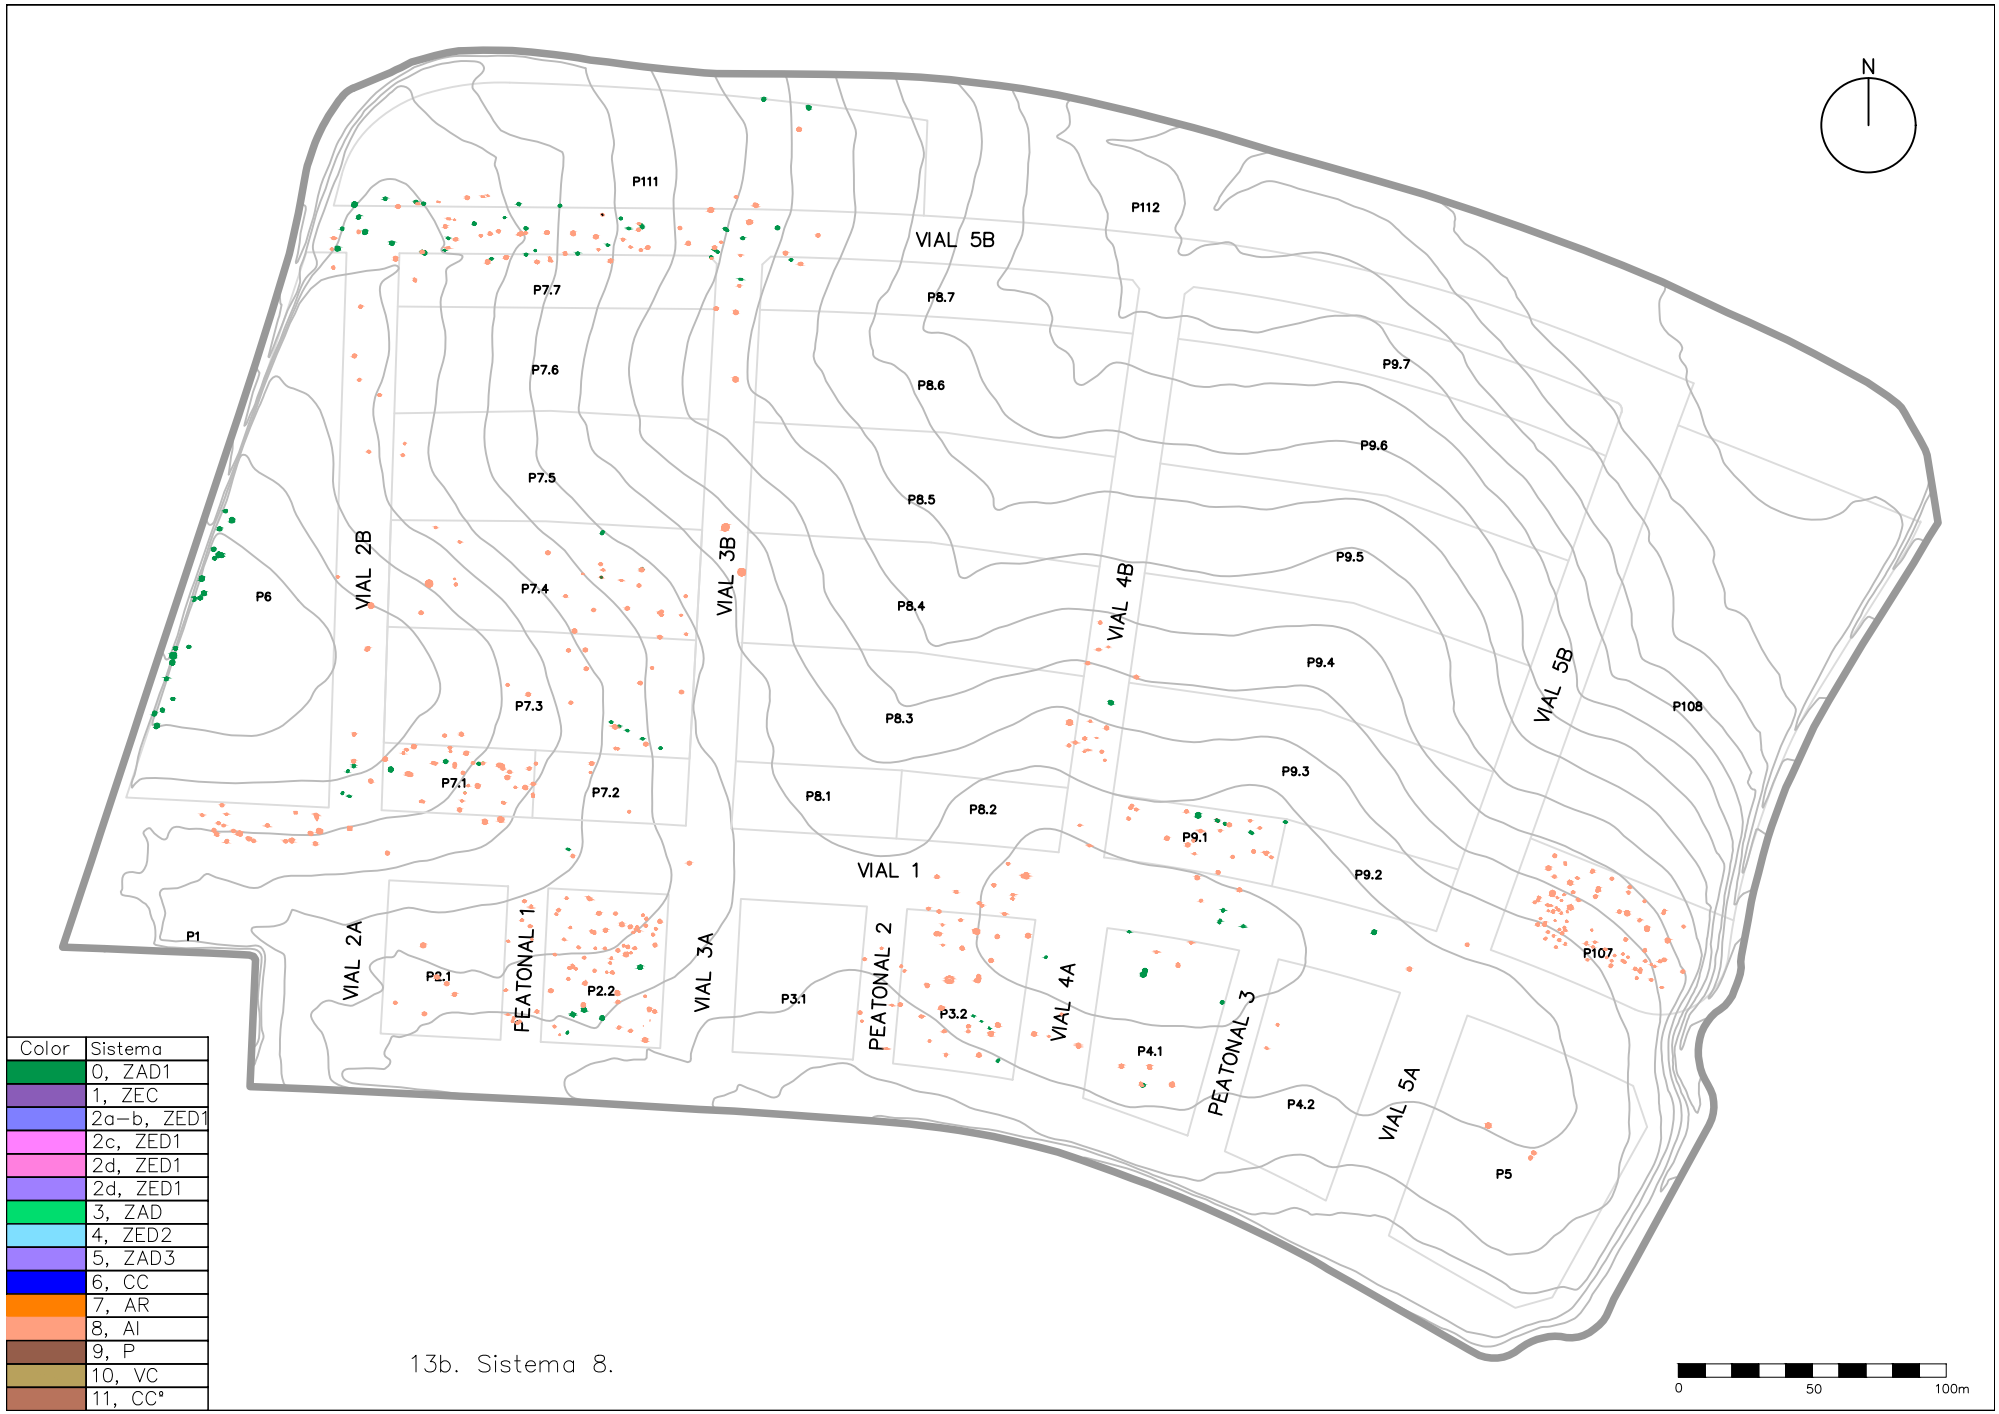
N

P111
P112
VIAL 5B
P7.7
P8.7
P7.6
P8.6
P9.7
P9.6
P7.5
P8.5
P9.5
VIAL 2B
VIAL 3B
VIAL 4B
P6
P7.4
P8.4
P9.4
VIAL 5B
P108
P7.3
P8.3
P9.3
P7.1
P7.2
P8.1
P8.2
P9.1
VIAL 1
P9.2
P1
VIAL 2A
PEATONAL 1
VIAL 3A
PEATONAL 2
VIAL 4A
PEATONAL 3
P107
P2.1
P2.2
P3.1
P3.2
P4.1
P4.2
VIAL 5A
P5

| Color | Sistema |
|---|---|
| | 0, ZAD1 |
| | 1, ZEC |
| | 2a-b, ZED1 |
| | 2c, ZED1 |
| | 2d, ZED1 |
| | 2d, ZED1 |
| | 3, ZAD |
| | 4, ZED2 |
| | 5, ZAD3 |
| | 6, CC |
| | 7, AR |
| | 8, AI |
| | 9, P |
| | 10, VC |
| | 11, CC° |

13b. Sistema 8.

0 50 100m